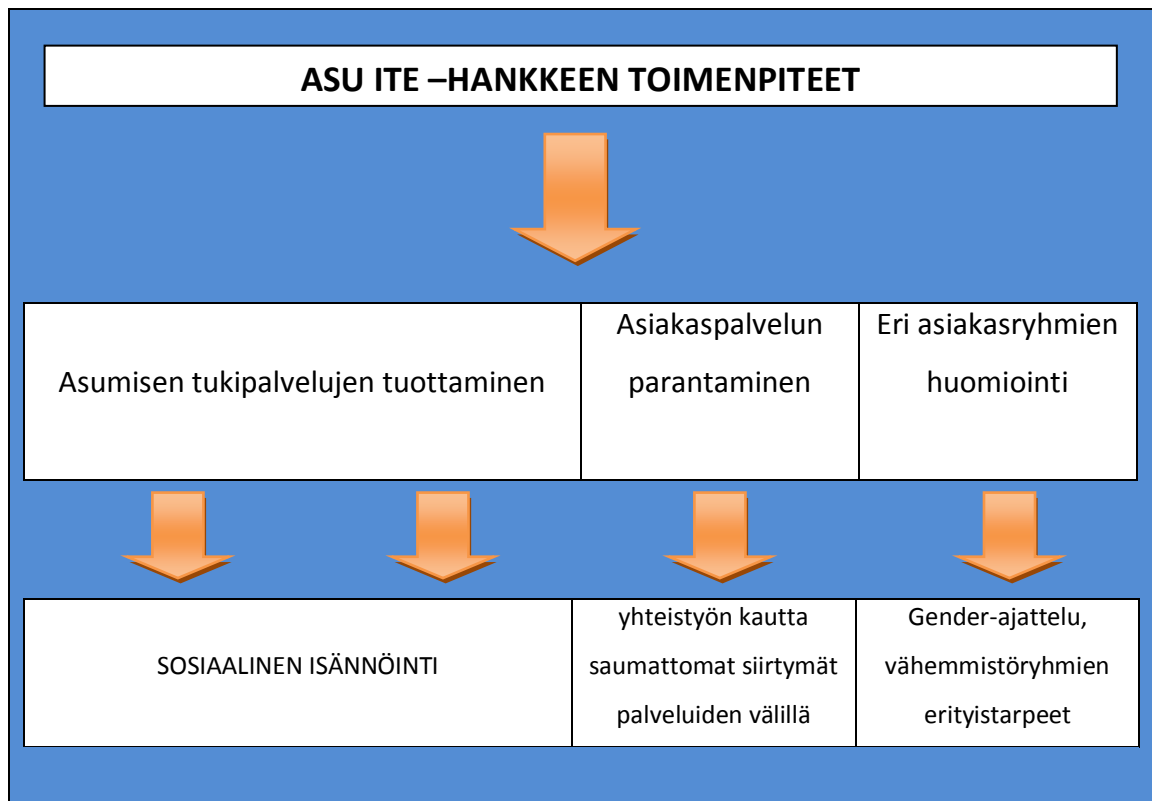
ASU ITE –HANKKEEN TOIMENPITEET

| Asumisen tukipalvelujen tuottaminen | Asiakaspalvelun parantaminen | Eri asiakasryhmien huomiointi |
|---|---|---|

| SOSIAALINEN ISÄNNÖINTI | yhteistyön kautta saumattomat siirtymät palveluiden välillä | Gender-ajattelu, vähemmistöryhmien erityistarpeet |
|---|---|---|